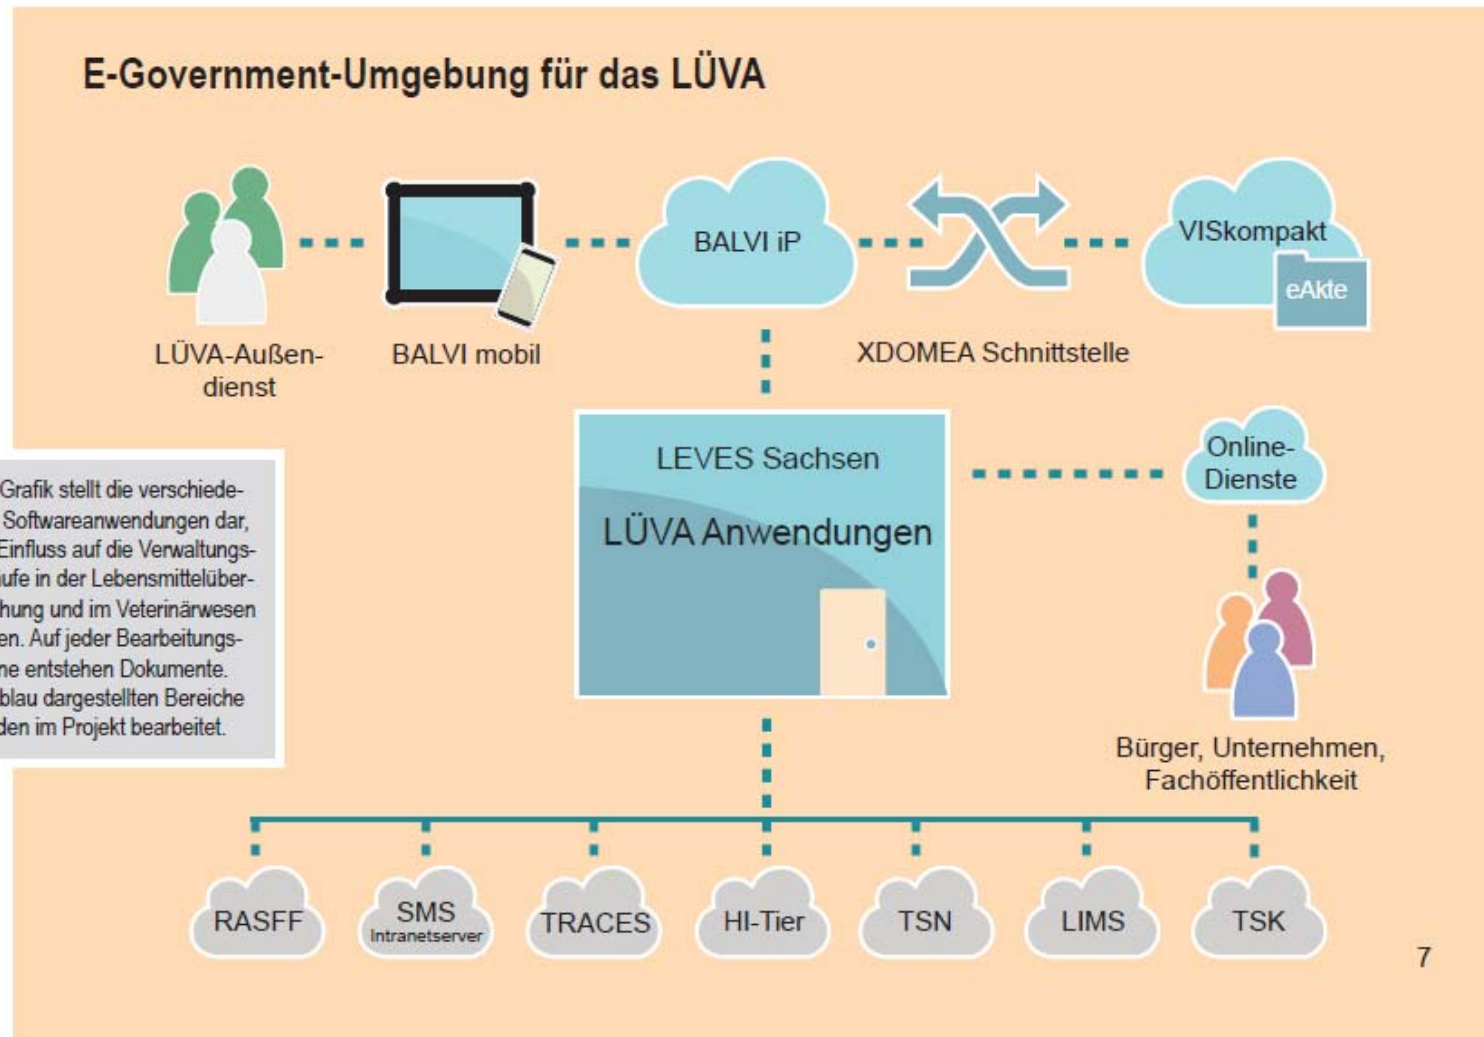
E-Government-Umgebung für das LÜVA

LÜVA-Außendienst

BALVI mobil

BALVI iP

XDOMEA Schnittstelle

VISkompakt

eAkte

LEVES Sachsen

LÜVA Anwendungen

Online-Dienste

Bürger, Unternehmen, Fachöffentlichkeit

Grafik stellt die verschiede- Softwareanwendungen dar, Einfluss auf die Verwaltungs- ufe in der Lebensmittelüber- hung und im Veterinärwesen en. Auf jeder Bearbeitungs- ne entstehen Dokumente. blau dargestellten Bereiche den im Projekt bearbeitet.

RASFF

SMS
Intranetserver

TRACES

HI-Tier

TSN

LIMS

TSK

7